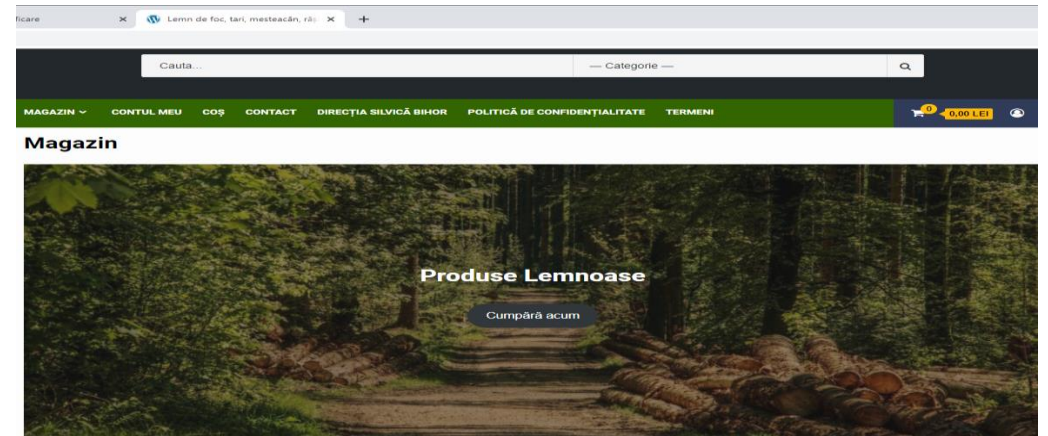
ficare ×

Lemn de foc, tari, mesteacăn, răs ×

+

Cauta...

— Categorie —

MAGAZIN

CONTUL MEU

COȘ

CONTACT

DIRECȚIA SILVICĂ BIHOR

POLITICĂ DE CONFIDENȚIALITATE

TERMENI

0

0,00 LEI

Magazin

Produse Lemnoase

Cumpără acum